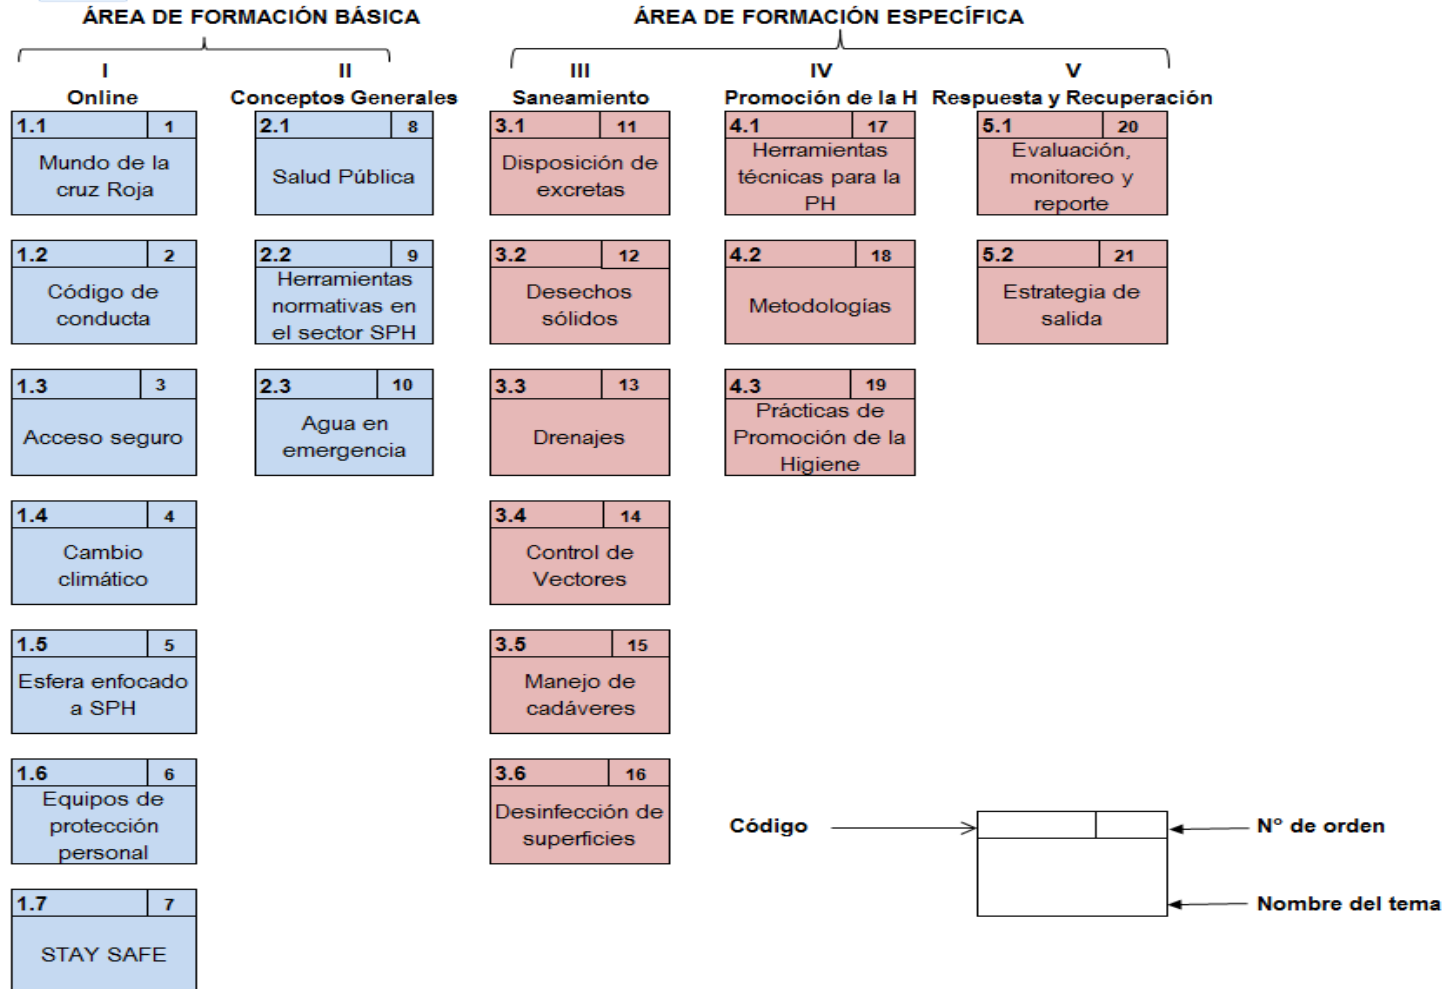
ÁREA DE FORMACIÓN BÁSICA

ÁREA DE FORMACIÓN ESPECÍFICA

I
Online

1.1 | 1
Mundo de la cruz Roja

1.2 | 2
Código de conducta

1.3 | 3
Acceso seguro

1.4 | 4
Cambio climático

1.5 | 5
Esfera enfocado a SPH

1.6 | 6
Equipos de protección personal

1.7 | 7
STAY SAFE

II
Conceptos Generales

2.1 | 8
Salud Pública

2.2 | 9
Herramientas normativas en el sector SPH

2.3 | 10
Agua en emergencia

III
Saneamiento

3.1 | 11
Disposición de excretas

3.2 | 12
Desechos sólidos

3.3 | 13
Drenajes

3.4 | 14
Control de Vectores

3.5 | 15
Manejo de cadáveres

3.6 | 16
Desinfección de superficies

IV
Promoción de la H

4.1 | 17
Herramientas técnicas para la PH

4.2 | 18
Metodologías

4.3 | 19
Prácticas de Promoción de la Higiene

V
Respuesta y Recuperación

5.1 | 20
Evaluación, monitoreo y reporte

5.2 | 21
Estrategia de salida

Código

N° de orden

Nombre del tema